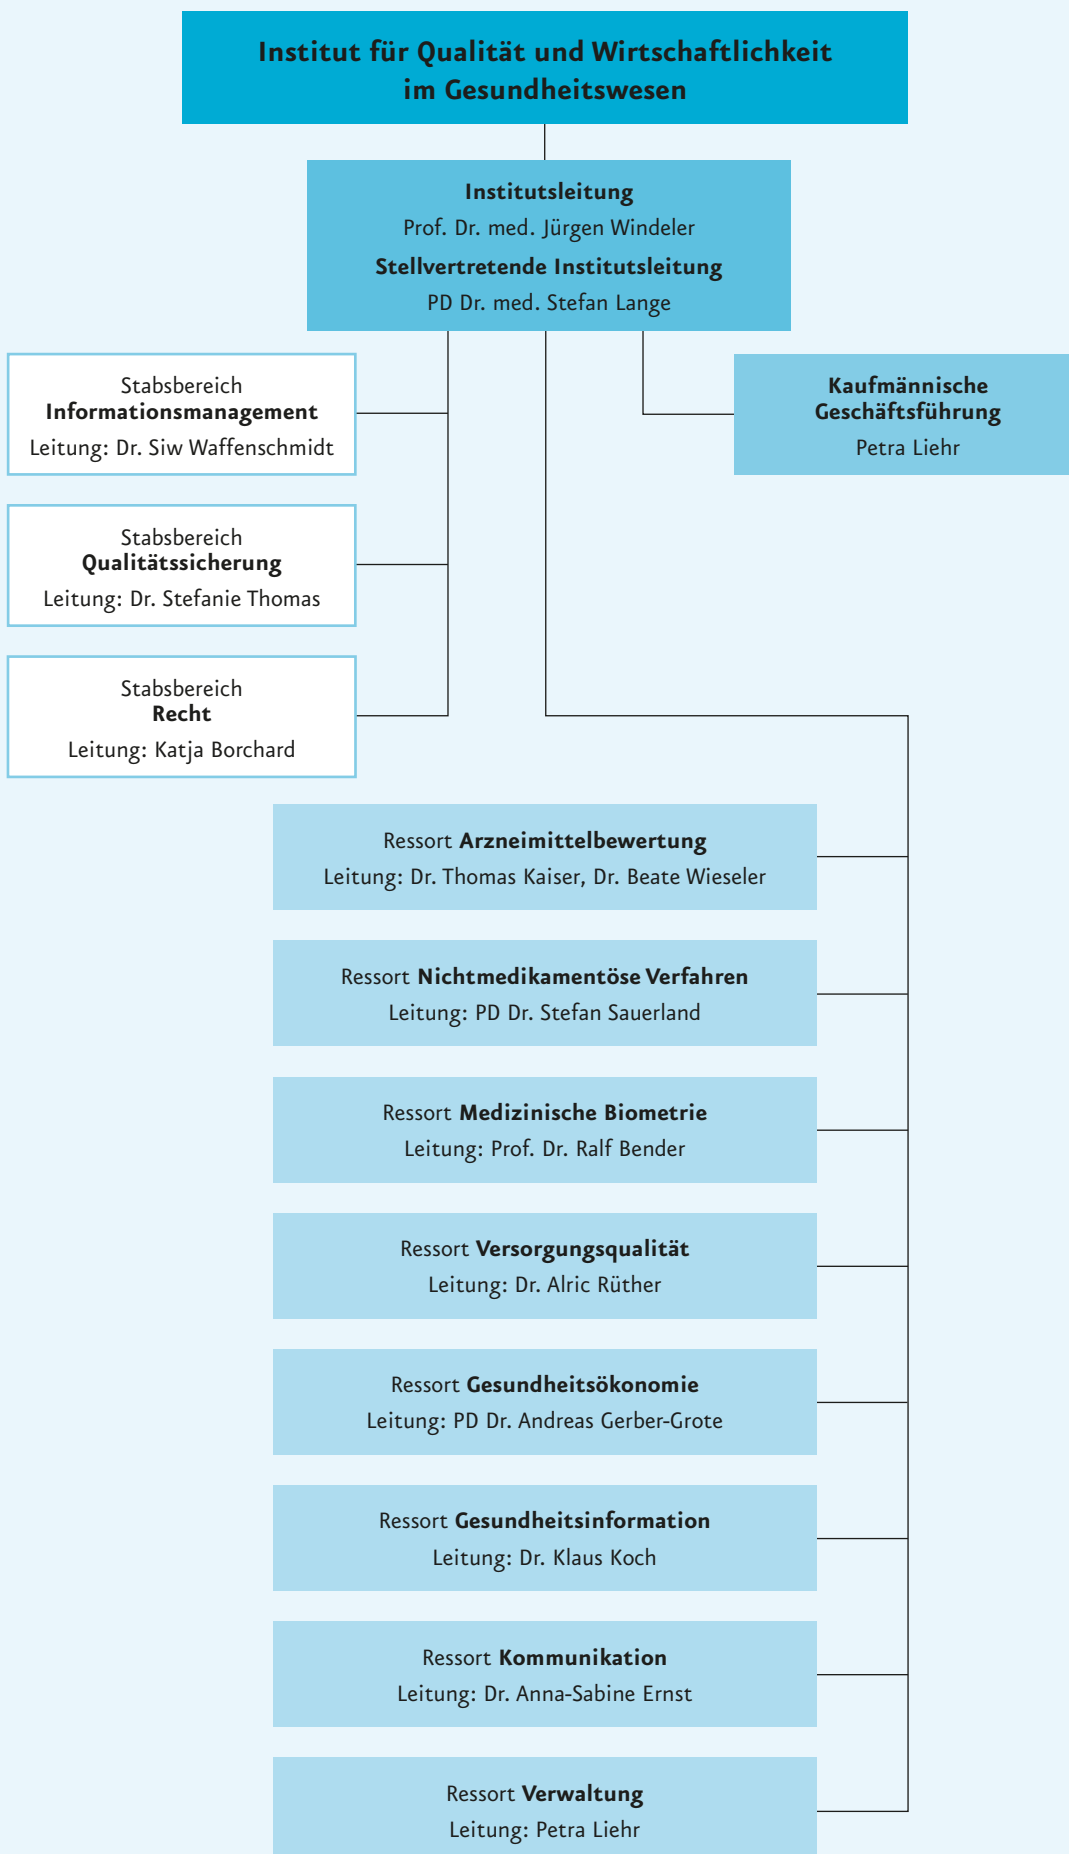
Institut für Qualität und Wirtschaftlichkeit im Gesundheitswesen

Institutsleitung
Prof. Dr. med. Jürgen Windeler
Stellvertretende Institutsleitung
PD Dr. med. Stefan Lange

Stabsbereich
Informationsmanagement
Leitung: Dr. Siw Waffenschmidt

Kaufmännische Geschäftsführung
Petra Liehr

Stabsbereich
Qualitätssicherung
Leitung: Dr. Stefanie Thomas

Stabsbereich
Recht
Leitung: Katja Borchard

Ressort Arzneimittelbewertung
Leitung: Dr. Thomas Kaiser, Dr. Beate Wieseler

Ressort Nichtmedikamentöse Verfahren
Leitung: PD Dr. Stefan Sauerland

Ressort Medizinische Biometrie
Leitung: Prof. Dr. Ralf Bender

Ressort Versorgungsqualität
Leitung: Dr. Alric Rüther

Ressort Gesundheitsökonomie
Leitung: PD Dr. Andreas Gerber-Grote

Ressort Gesundheitsinformation
Leitung: Dr. Klaus Koch

Ressort Kommunikation
Leitung: Dr. Anna-Sabine Ernst

Ressort Verwaltung
Leitung: Petra Liehr